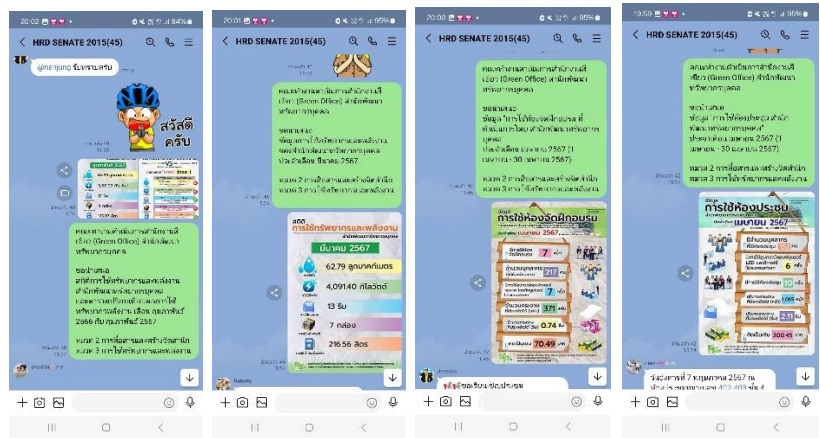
20:02 94%

HRD SENATE 2015(45)

@กลาบูน รับทราบครับ

สวัสดีครับ

คณะทำงานสำนักงานสีเขียว (Green Office) สำนักพัฒนาทรัพยากรบุคคล

ขอนำเสนอ
สถิติการใช้ทรัพยากรและพลังงาน สำนักพัฒนาทรัพยากรบุคคล และการเปรียบเทียบสถิติการใช้ทรัพยากรพลังงาน เดือน กุมภาพันธ์ 2566 กับ กุมภาพันธ์ 2567

หมวด 2 การสื่อสารและสร้างจิตสำนึก
หมวด 3 การใช้ทรัพยากรและพลังงาน

20:01 95%

HRD SENATE 2015(45)

คณะทำงานสำนักงานสีเขียว (Green Office) สำนักพัฒนาทรัพยากรบุคคล

ขอนำเสนอ
ข้อมูลการใช้ทรัพยากรและพลังงานของสำนักพัฒนาทรัพยากรบุคคล ประจำเดือน มีนาคม 2567

หมวด 2 การสื่อสารและสร้างจิตสำนึก
หมวด 3 การใช้ทรัพยากรและพลังงาน

สถิติ
การใช้ทรัพยากรและพลังงาน
มีนาคม 2567
62.79 ลูกบาศก์เมตร
4,091.40 กิโลวัตต์
13 รีม
7 กล่อง
216.56 ลิตร

20:00 95%

HRD SENATE 2015(45)

คณะทำงานสำนักงานสีเขียว (Green Office) สำนักพัฒนาทรัพยากรบุคคล

ขอนำเสนอ
ข้อมูล "การใช้ห้องจัดฝึกอบรม" สำนักพัฒนาทรัพยากรบุคคล ประจำเดือน เมษายน 2567 (1 เมษายน - 30 เมษายน 2567)

หมวด 2 การสื่อสารและสร้างจิตสำนึก
หมวด 3 การใช้ทรัพยากรและพลังงาน

การใช้ห้องจัดฝึกอบรม
เมษายน 2567
7
217
371
0.74
70.49

19:59 95%

HRD SENATE 2015(45)

คณะทำงานสำนักงานสีเขียว (Green Office) สำนักพัฒนาทรัพยากรบุคคล

ขอนำเสนอ
ข้อมูล "การใช้ห้องประชุม สำนักพัฒนาทรัพยากรบุคคล" ประจำเดือน เมษายน 2567 (1 เมษายน - 30 เมษายน 2567)

หมวด 2 การสื่อสารและสร้างจิตสำนึก
หมวด 3 การใช้ทรัพยากรและพลังงาน

การใช้ห้องประชุม
เมษายน 2567
6
10
2.11
300.45

วันอังคารที่ 7 พฤษภาคม 2567 ณ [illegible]